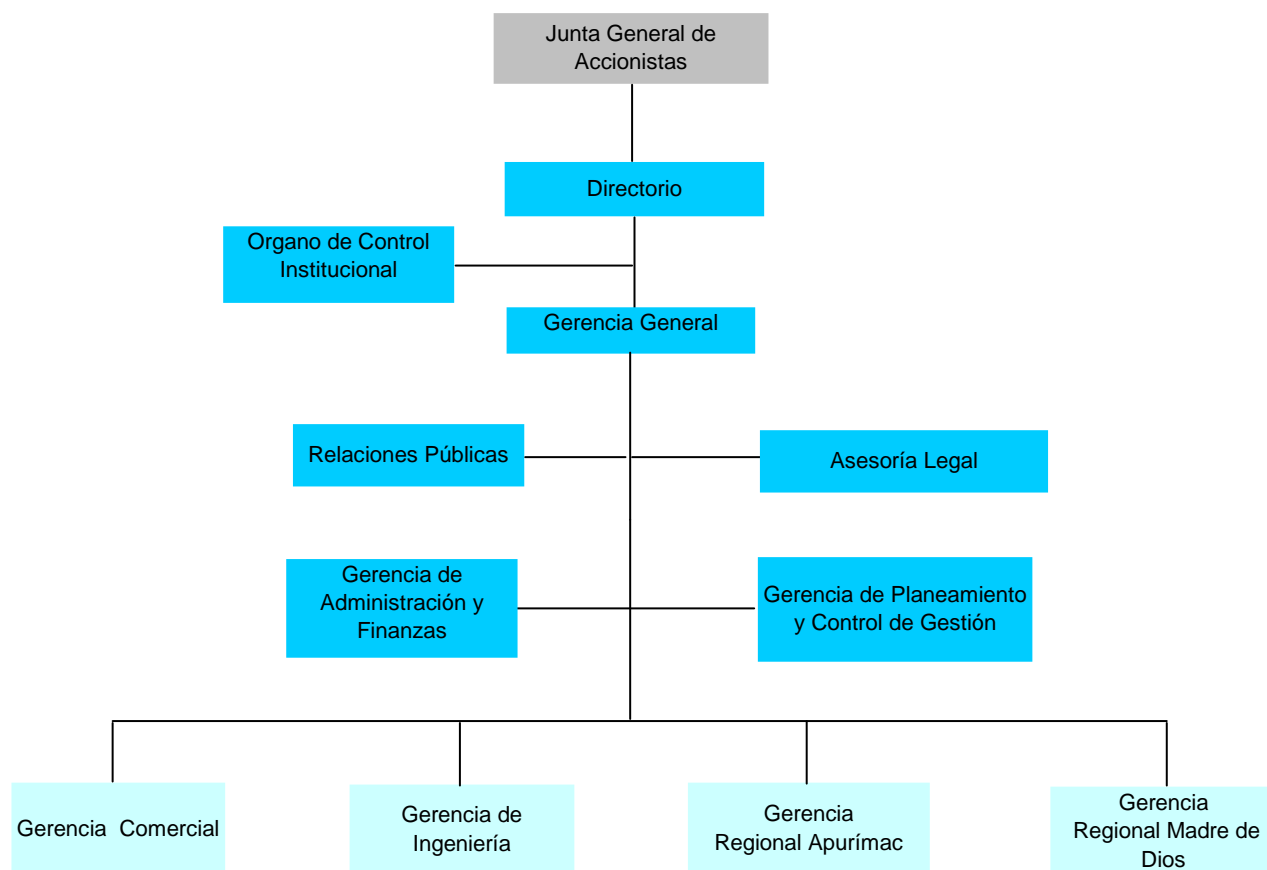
Junta General de Accionistas

Directorio

Organo de Control Institucional

Gerencia General

Relaciones Públicas

Asesoría Legal

Gerencia de Administración y Finanzas

Gerencia de Planeamiento y Control de Gestión

Gerencia Comercial

Gerencia de Ingeniería

Gerencia Regional Apurímac

Gerencia Regional Madre de Dios